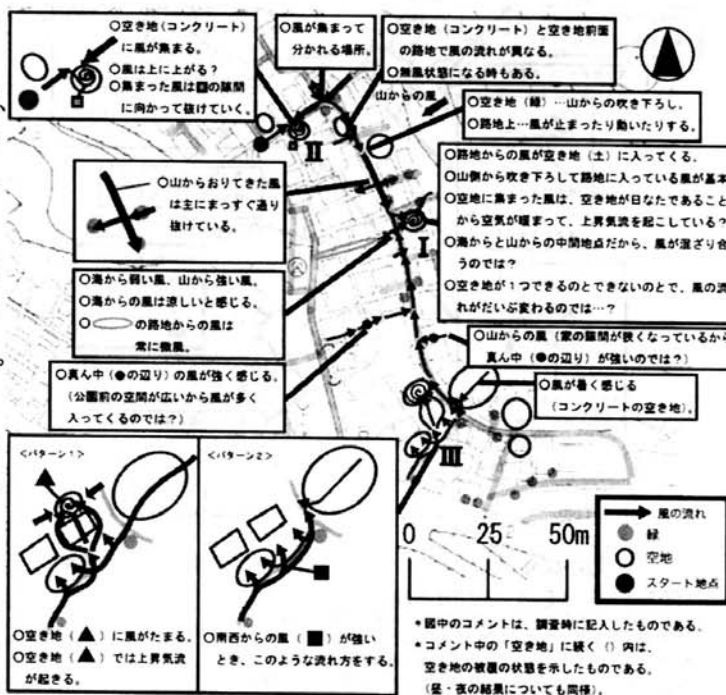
○空き地（コンクリート）に風が集まる。
○風は上に上がる？
○集まった風は■の隙間に向かって抜けていく。

○風が集まって分かれる場所。

○空き地（コンクリート）と空き地前面の路地で風の流れが異なる。
○無風状態になる時もある。

山からの風

○空き地（緑）…山からの吹き下ろし。
○路地上…風が止まったり動いたりする。

II

○山からおりてきた風は主にまっすぐ通り抜けている。

○路地からの風が空き地（土）に入ってくる。
○山側から吹き下ろして路地に入っている風が基本
○空地に集まった風は、空き地が日なたであること から空気が暖まって、上昇気流を起こしている？
○海からと山からの中間地点だから、風が混ざり合うのでは？
○空き地が１つできるのとできないのとで、風の流れがだいぶ変わるのでは…？

I

○海から弱い風、山から強い風。
○海からの風は涼しいと感じる。
○　　　の路地からの風は常に微風。

○山からの風（家の隙間が狭くなっているから真ん中（●の辺り）が強いのでは？）

○真ん中（●の辺り）の風が強く感じる。（公園前の空間が広いから風が多く入ってくるのでは？）

○風が暑く感じる（コンクリートの空き地）。

III

<パターン１>

<パターン２>

0　25　50m

風の流れ
緑
空地
スタート地点

○空き地（▲）に風がたまる。
○空き地（▲）では上昇気流が起きる。

○南西からの風（■）が強いとき、このような流れ方をする。

＊図中のコメントは、調査時に記入したものである。
＊コメント中の「空き地」に続く（）内は、空き地の被覆の状態を示したものである。
（昼・夜の結果についても同様）。